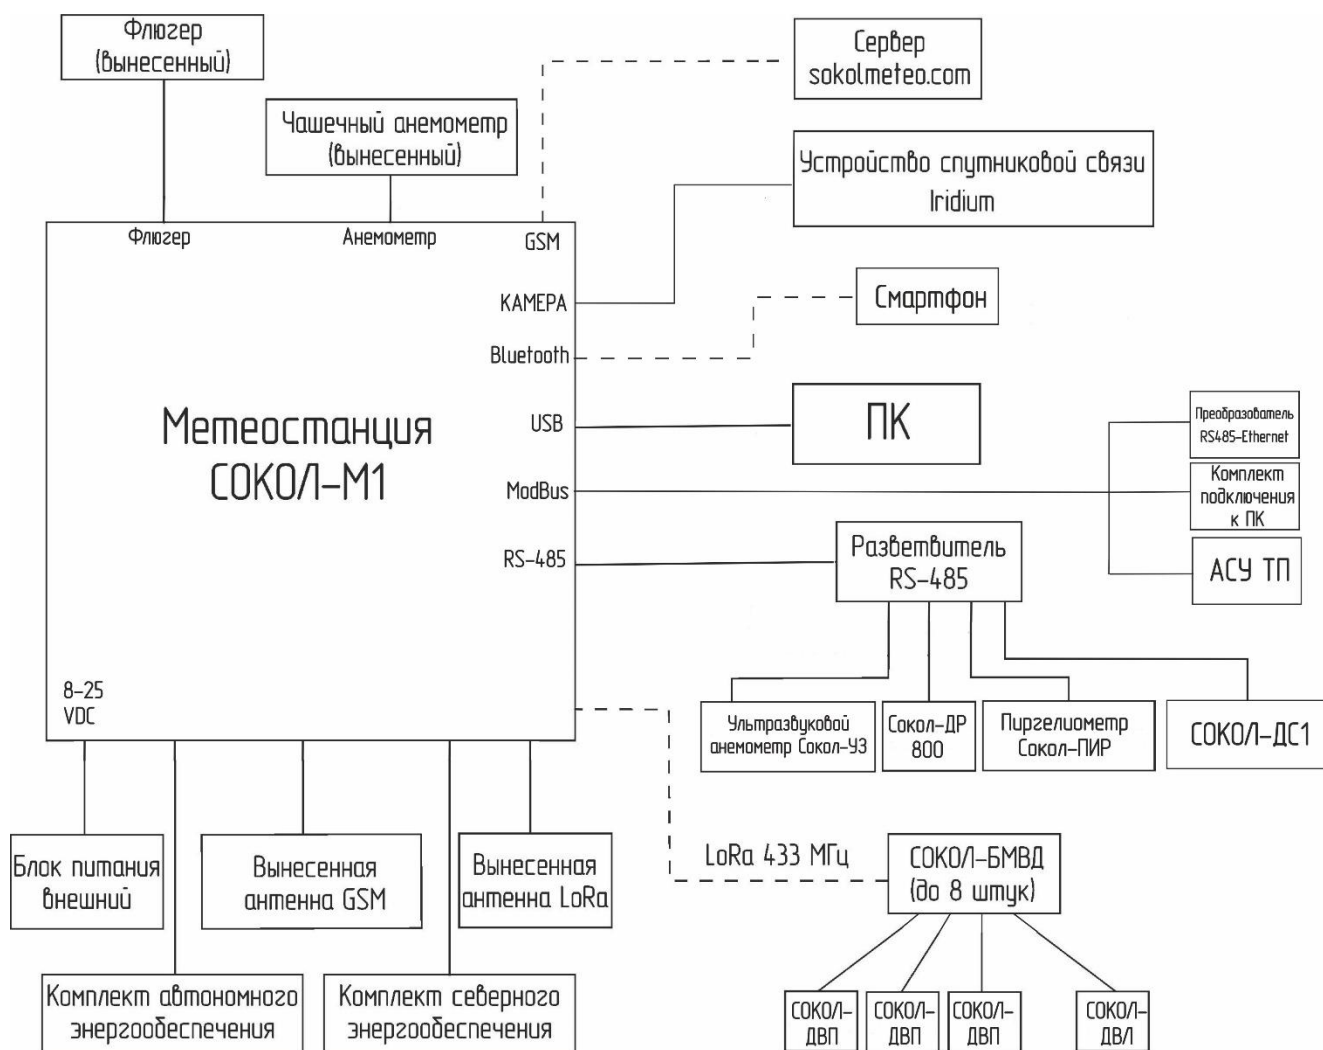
Флюгер (вынесенный)

Чашечный анемометр (вынесенный)

Сервер sokolmeteo.com

Устройство спутниковой связи Iridium

Смартфон

ПК

Преобразователь RS485-Ethernet

Комплект подключения к ПК

АСУ ТП

Флюгер

Анемометр

GSM

КАМЕРА

Bluetooth

USB

ModBus

RS-485

Метеостанция СОКОЛ-М1

8-25 VDC

Разветвитель RS-485

Ультразвуковой анемометр Сокол-УЗ

Сокол-ДР 800

Пиргелиометр Сокол-ПИР

СОКОЛ-ДС1

LoRa 433 МГц

СОКОЛ-БМВД (до 8 штук)

Блок питания внешний

Вынесенная антенна GSM

Вынесенная антенна LoRa

Комплект автономного энергообеспечения

Комплект северного энергообеспечения

СОКОЛ-ДВП

СОКОЛ-ДВП

СОКОЛ-ДВП

СОКОЛ-ДВЛ